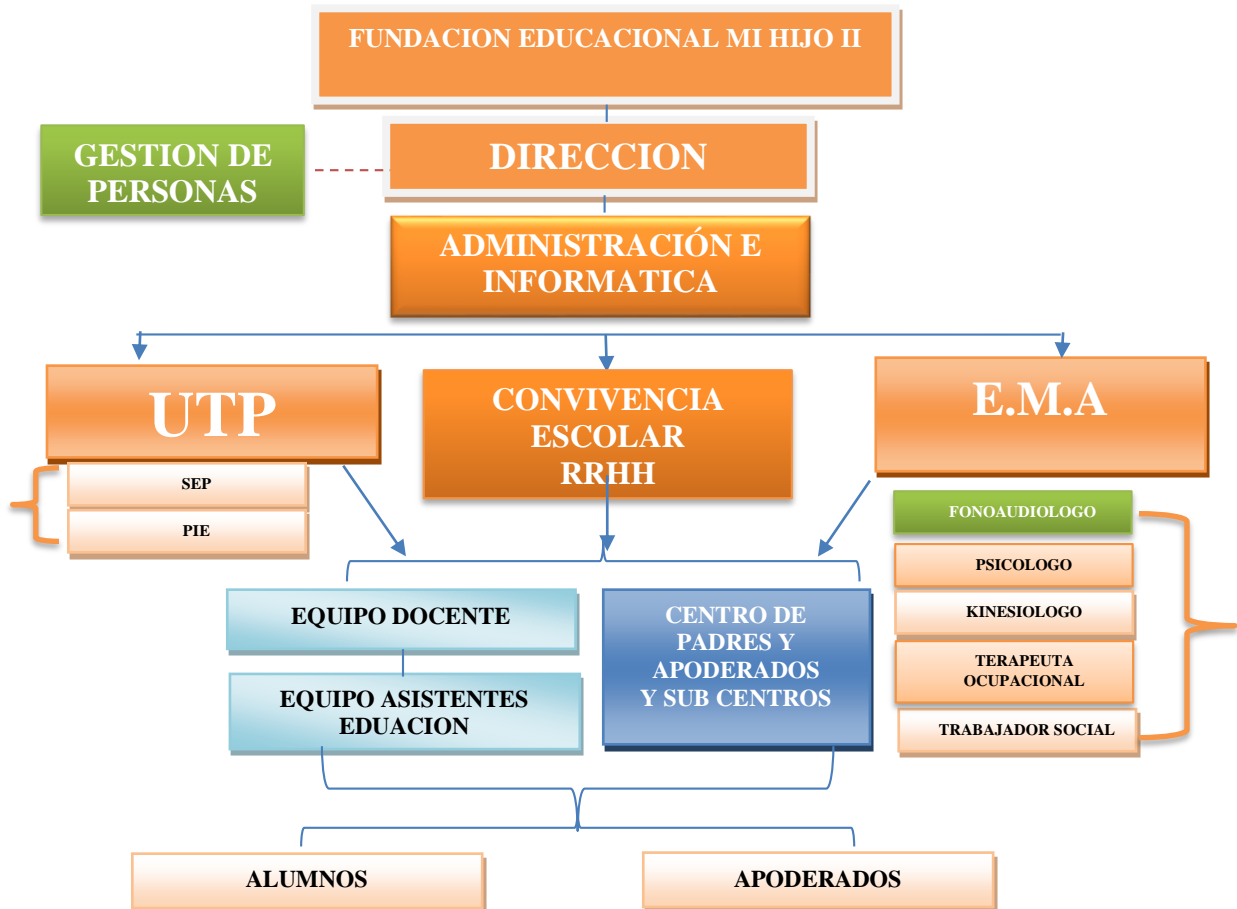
FUNDACION EDUCACIONAL MI HIJO II

GESTION DE PERSONAS

DIRECCION

ADMINISTRACIÓN E INFORMATICA

UTP

SEP

PIE

CONVIVENCIA ESCOLAR RRHH

E.M.A

FONOAUDIOLOGO

PSICOLOGO

KINESIOLOGO

TERAPEUTA OCUPACIONAL

TRABAJADOR SOCIAL

EQUIPO DOCENTE

EQUIPO ASISTENTES EDUACION

CENTRO DE PADRES Y APODERADOS Y SUB CENTROS

ALUMNOS

APODERADOS